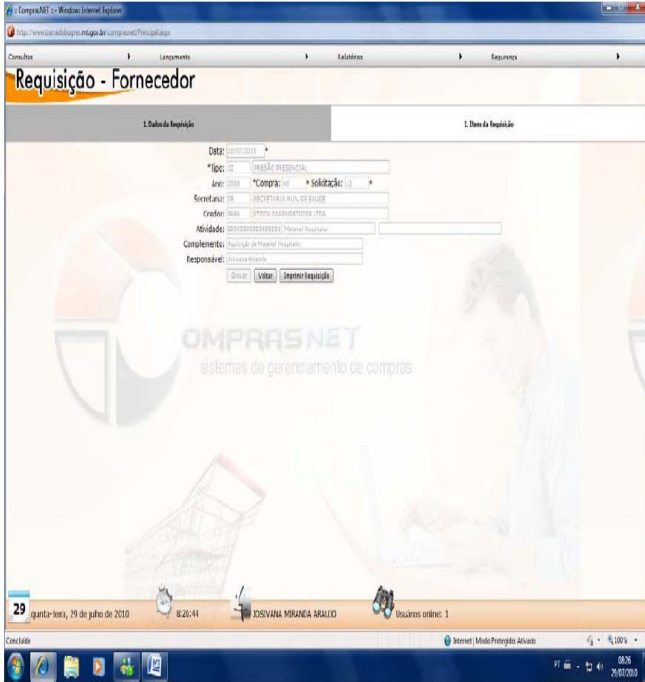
:: ComprasNET :: - Windows Internet Explorer

http://www.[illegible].mt.gov.br/compras.net/Principal.aspx

Consultas | Lançamentos | Relatórios | Segurança

Requisição - Fornecedor

1. Dados da Requisição | 2. Itens da Requisição

Data: 29/07/2010 *

*Tipo: 12 PREGÃO PRESENCIAL

Ano: 2010 *Compra: 40 * Solicitação: 12 *

Secretaria: 29 SECRETARIA MUN. DE SAUDE

Credor: 5644 STOCK DIAGNOSTICOS LTDA

Atividade: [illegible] Material Hospitalar

Complemento: Aquisição de Material Hospitalar

Responsável: Josivana Miranda

Gravar | Voltar | Imprimir Requisição

OMPRASNET
sistemas de gerenciamento de compras

29 quinta-feira, 29 de julho de 2010 | 8:26:44 | JOSIVANA MIRANDA ARAUJO | Usuários online: 1

Concluído | Internet | Modo Protegido: Ativado | 100%

PT 08:26 29/07/2010